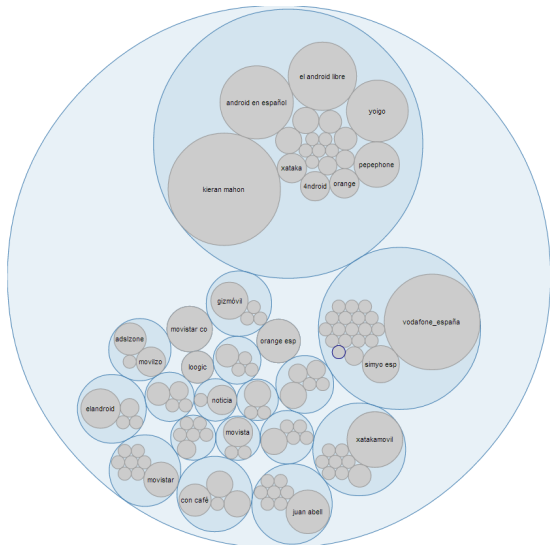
el android libre
android en español
yoigo
kieran mahon
xataka
pepephone
4ndroid
orange
gizmóvil
movistar co
orange esp
adslzone
movilzo
loogic
vodafone_españa
simyo esp
elandroid
noticia
movista
xatakamovil
movistar
con café
juan abell